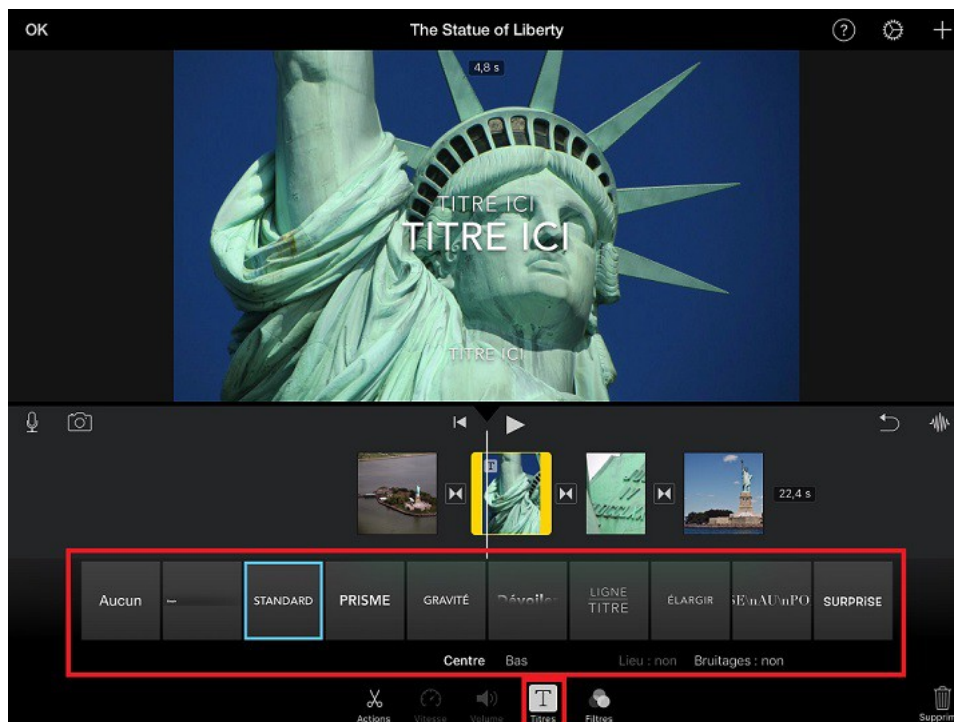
OK
The Statue of Liberty
?
+
4,8 s
TITRE ICI
TITRE ICI
TITRE ICI
22,4 s
Aucun
–
STANDARD
PRISME
GRAVITÉ
Dévoiler
LIGNE
TITRE
ÉLARGIR
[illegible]
SURPRISE
Centre
Bas
Lieu : non
Bruitages : non
Actions
Vitesse
Volume
Titres
Filtres
Supprim